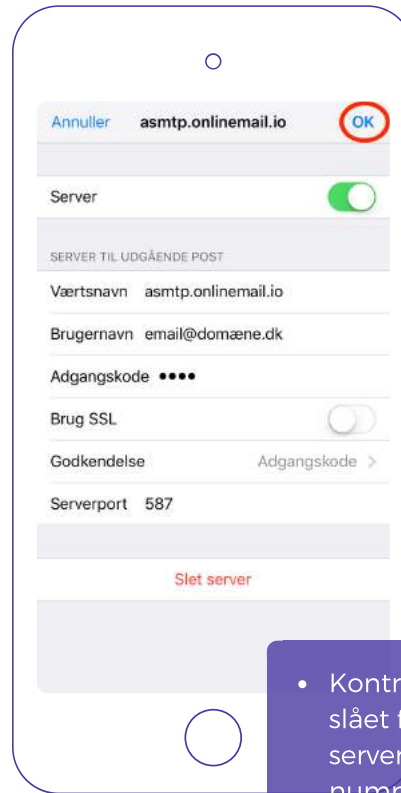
Annuller asmtp.onlinemail.io OK

Server

SERVER TIL UDGÅENDE POST

Værtsnavn asmtp.onlinemail.io

Brugernavn email@domæne.dk

Adgangskode ••••

Brug SSL

Godkendelse Adgangskode >

Serverport 587

Slet server

• Kontr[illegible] slået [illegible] server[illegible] numm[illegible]